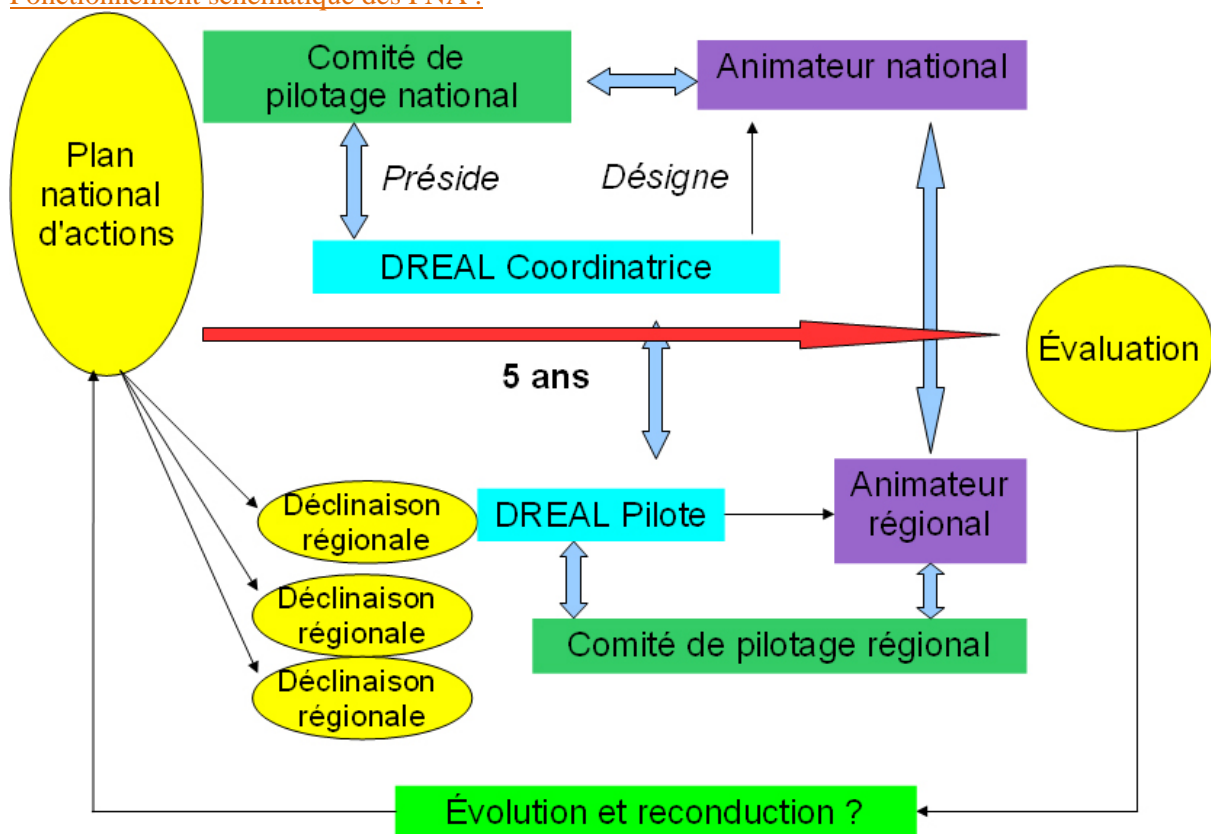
Fonctionnement schématique des PNA :

Plan national d'actions

Comité de pilotage national

Animateur national

Préside

Désigne

DREAL Coordinatrice

5 ans

Évaluation

Déclinaison régionale

Déclinaison régionale

Déclinaison régionale

DREAL Pilote

Animateur régional

Comité de pilotage régional

Évolution et reconduction ?